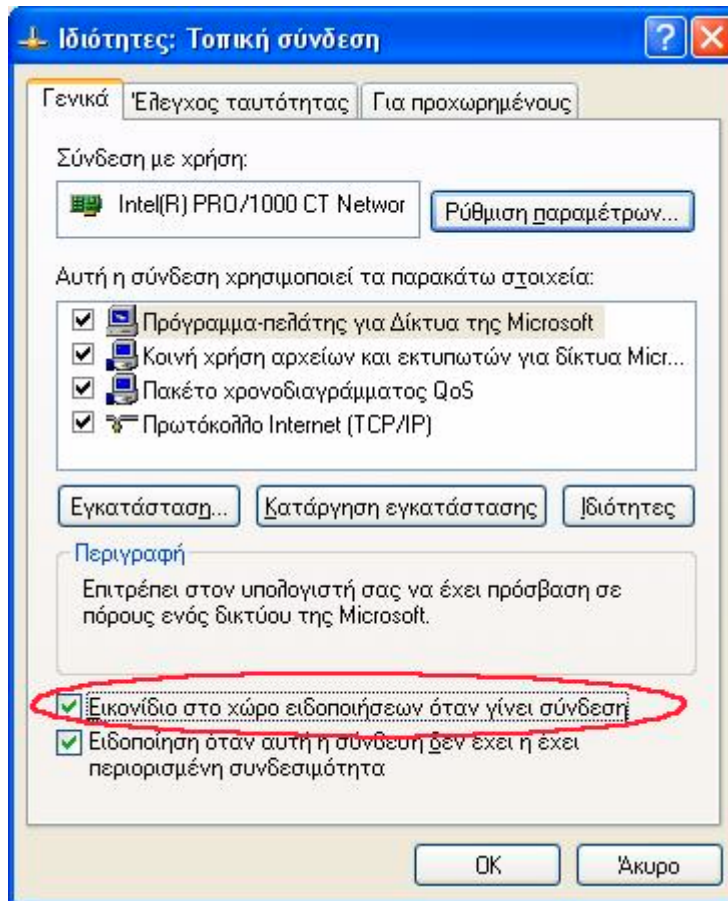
Ιδιότητες: Τοπική σύνδεση

?

Γενικά | Έλεγχος ταυτότητας | Για προχωρημένους

Σύνδεση με χρήση:

Intel(R) PRO/1000 CT Networ

Ρύθμιση παραμέτρων...

Αυτή η σύνδεση χρησιμοποιεί τα παρακάτω στοιχεία:

Πρόγραμμα-πελάτης για Δίκτυα της Microsoft

Κοινή χρήση αρχείων και εκτυπωτών για δίκτυα Micr...

Πακέτο χρονοδιαγράμματος QoS

Πρωτόκολλο Internet (TCP/IP)

Εγκατάσταση... | Κατάργηση εγκατάστασης | Ιδιότητες

Περιγραφή

Επιτρέπει στον υπολογιστή σας να έχει πρόσβαση σε πόρους ενός δικτύου της Microsoft.

Εικονίδιο στο χώρο ειδοποιήσεων όταν γίνει σύνδεση

Ειδοποίηση όταν αυτή η σύνδεση δεν έχει ή έχει περιορισμένη συνδεσιμότητα

OK | Άκυρο